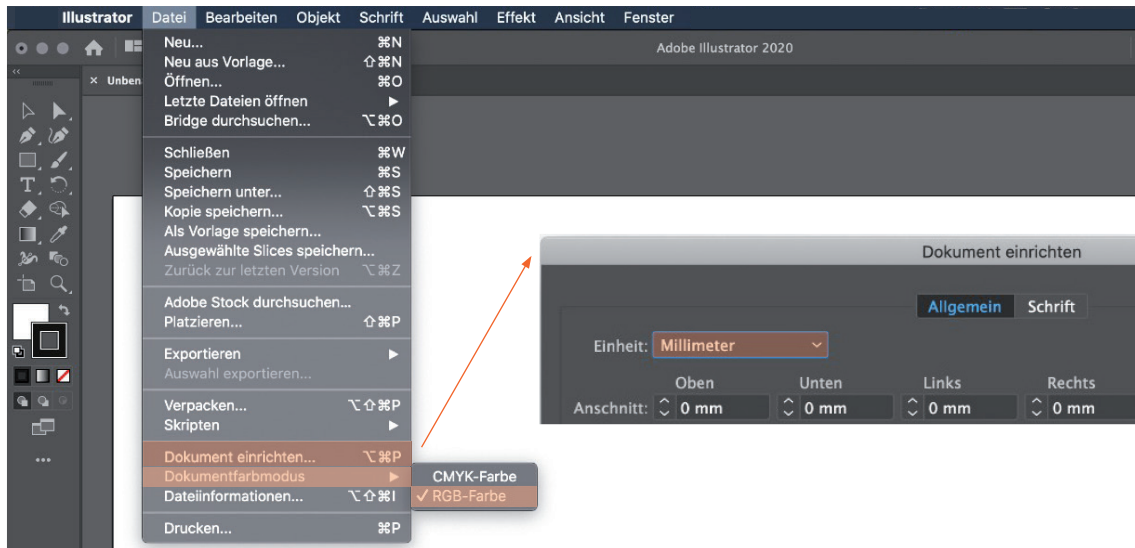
Illustrator Datei Bearbeiten Objekt Schrift Auswahl Effekt Ansicht Fenster

Adobe Illustrator 2020

× Unben

Neu... ⌘N
Neu aus Vorlage... ⇧⌘N
Öffnen... ⌘O
Letzte Dateien öffnen ▶
Bridge durchsuchen... ⌥⌘O

Schließen ⌘W
Speichern ⌘S
Speichern unter... ⇧⌘S
Kopie speichern... ⌥⌘S
Als Vorlage speichern...
Ausgewählte Slices speichern...
Zurück zur letzten Version ⌥⌘Z

Adobe Stock durchsuchen...
Platzieren... ⇧⌘P

Exportieren ▶
Auswahl exportieren...

Verpacken... ⌥⇧⌘P
Skripten ▶

Dokument einrichten... ⌥⌘P
Dokumentfarbmodus ▶
Dateiinformationen... ⌥⇧⌘I

Drucken... ⌘P

CMYK-Farbe
✓ RGB-Farbe

Dokument einrichten

Allgemein Schrift

Einheit: Millimeter

| | Oben | Unten | Links | Rechts |
|---|---|---|---|---|
| Anschnitt: | 0 mm | 0 mm | 0 mm | 0 mm |